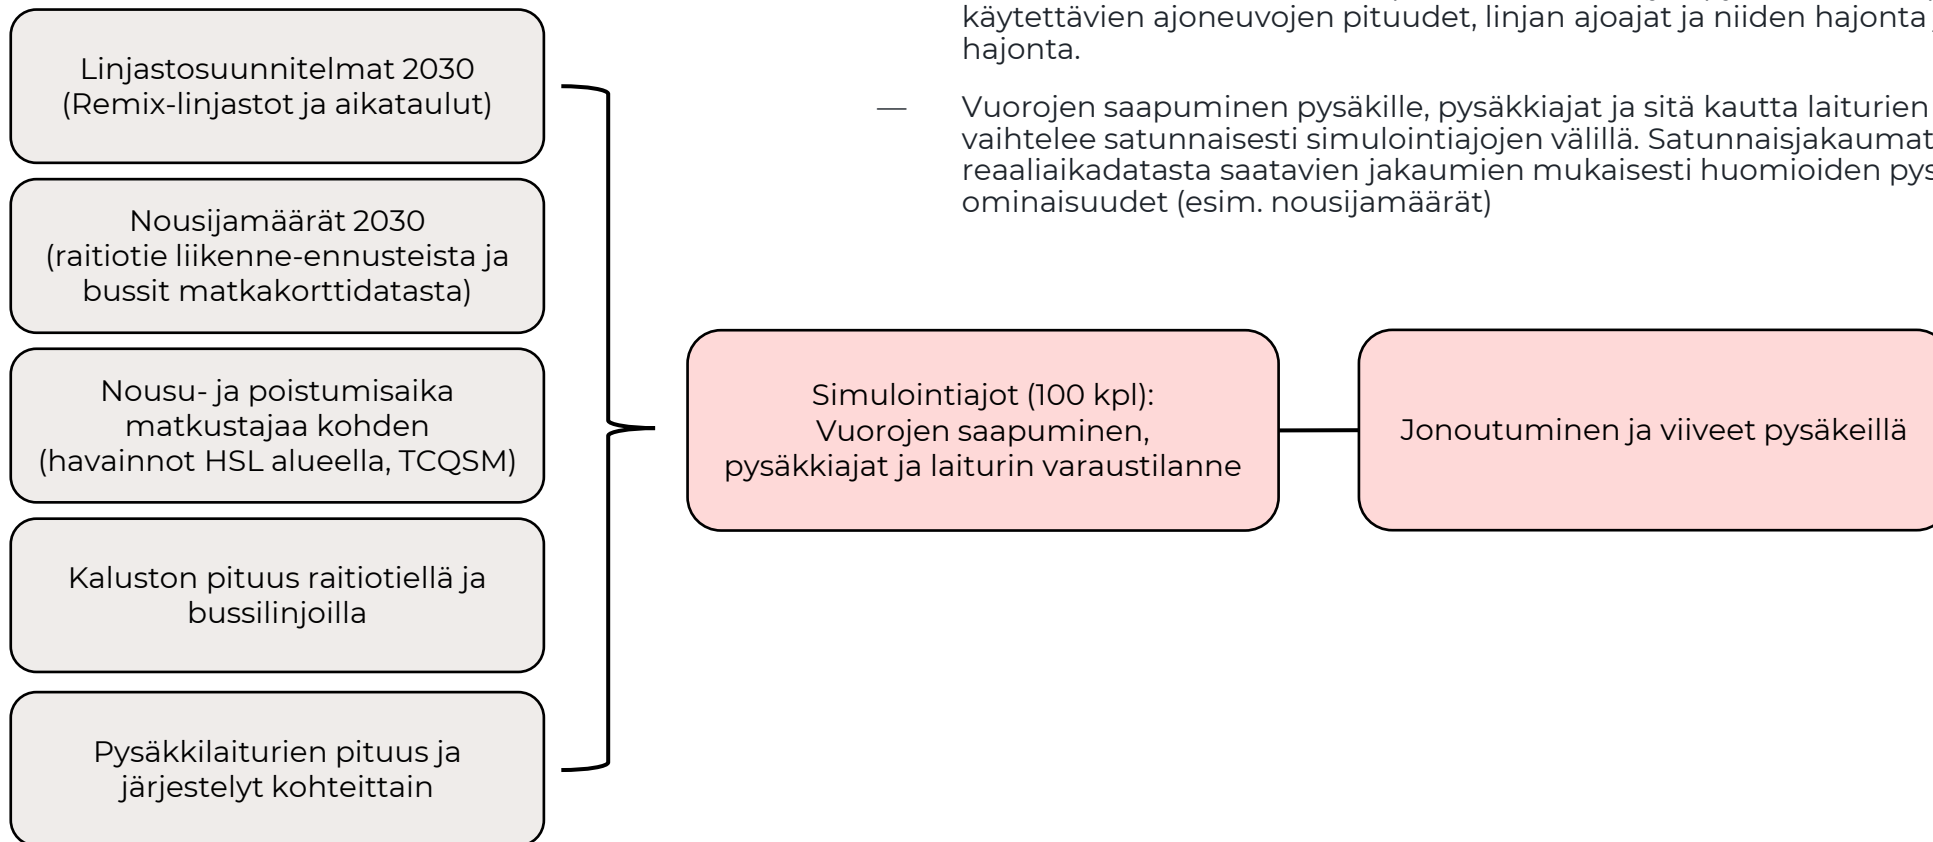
Linjastosuunnitelmat 2030 (Remix-linjastot ja aikataulut)

Nousijamäärät 2030 (raitiotie liikenne-ennusteista ja bussit matkakorttidatasta)

Nousu- ja poistumisaika matkustajaa kohden (havainnot HSL alueella, TCQSM)

Kaluston pituus raitiotiellä ja bussilinjoilla

Pysäkkilaiturien pituus ja järjestelyt kohteittain

käytettävien ajoneuvojen pituudet, linjan ajoajat ja niiden hajonta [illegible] hajonta.

— Vuorojen saapuminen pysäkille, pysäkkiajat ja sitä kautta laiturien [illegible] vaihtelee satunnaisesti simulointiajojen välillä. Satunnaisjakaumat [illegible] reaaliaikadatasta saatavien jakaumien mukaisesti huomioiden pys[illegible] ominaisuudet (esim. nousijamäärät)

Simulointiajot (100 kpl): Vuorojen saapuminen, pysäkkiajat ja laiturin varaustilanne

Jonoutuminen ja viiveet pysäkeillä